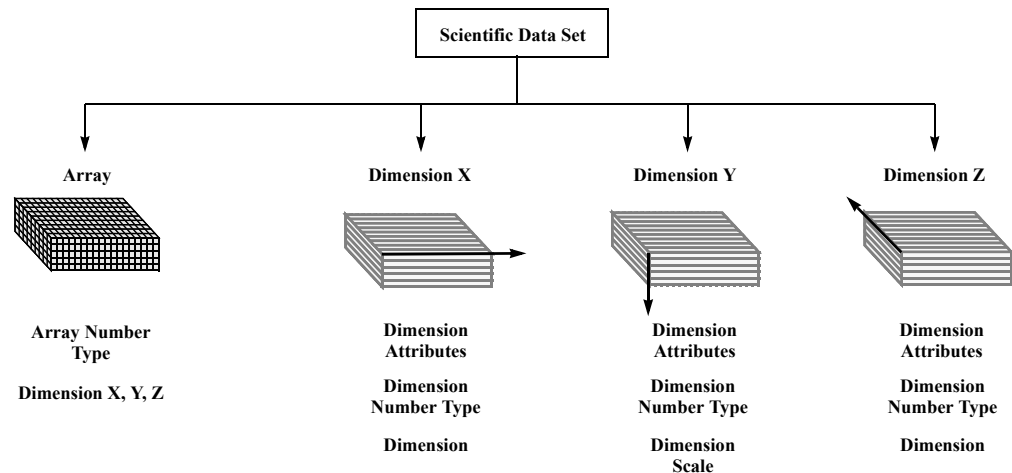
Scientific Data Set

Array

Array Number Type

Dimension X, Y, Z

Dimension X

Dimension Attributes

Dimension Number Type

Dimension

Dimension Y

Dimension Attributes

Dimension Number Type

Dimension Scale

Dimension Z

Dimension Attributes

Dimension Number Type

Dimension